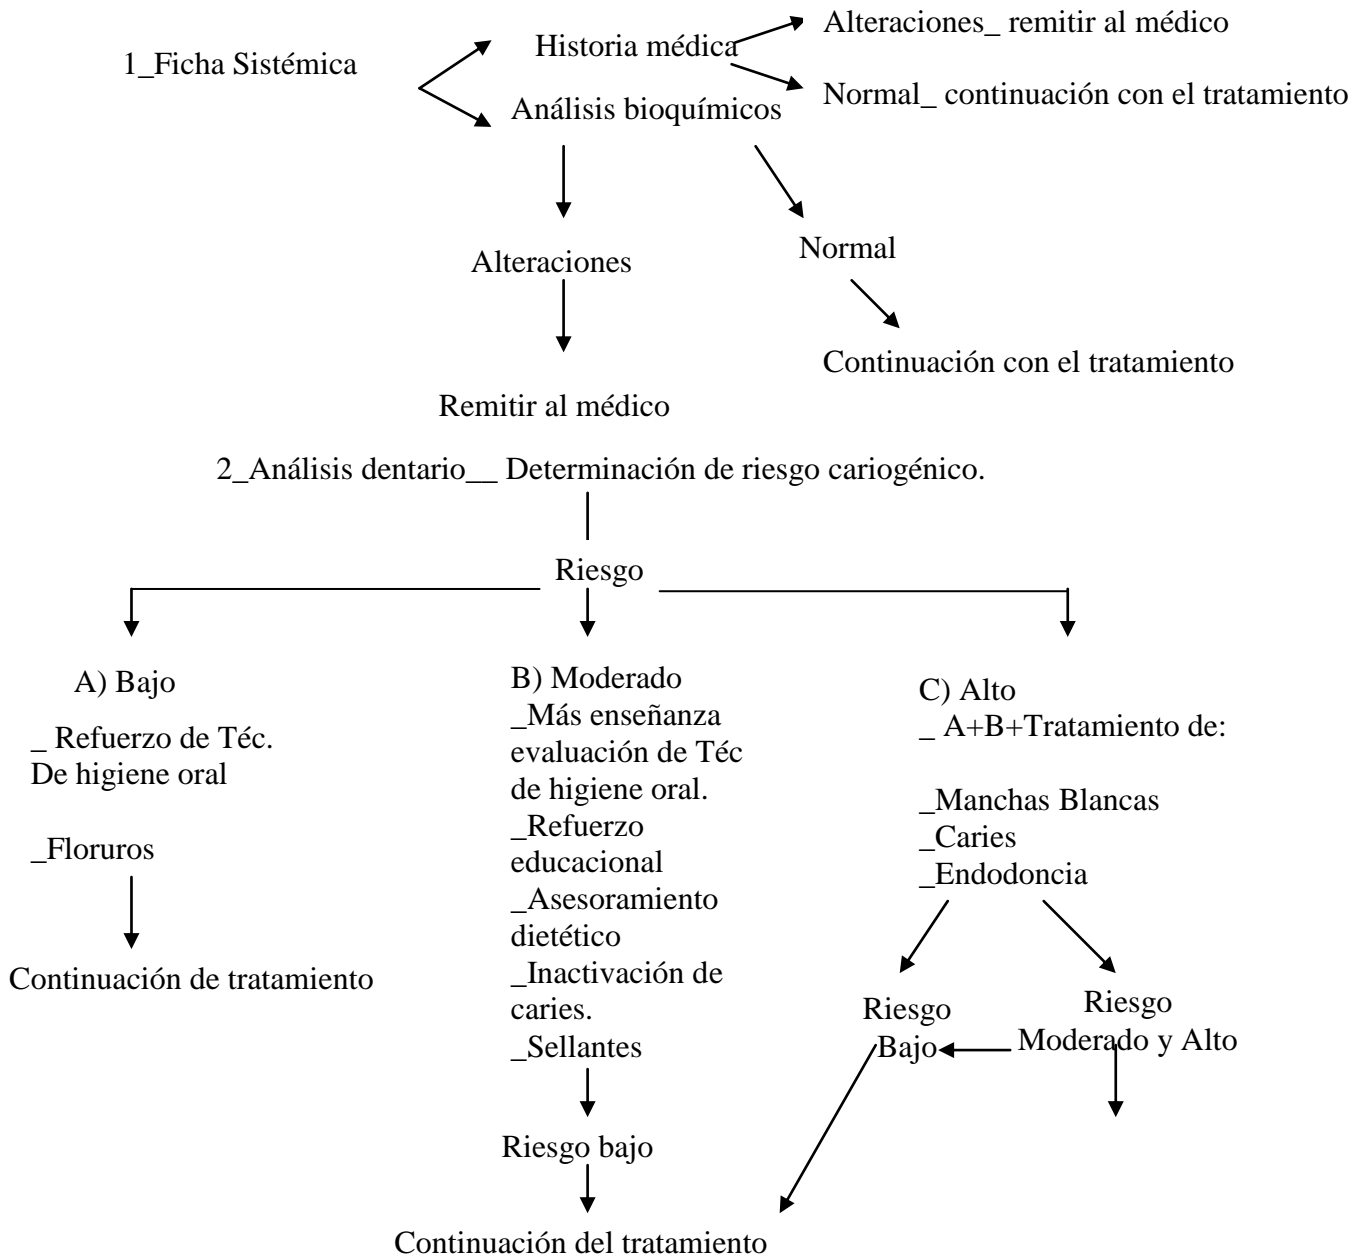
1_Ficha Sistémica

Historia médica

Alteraciones_ remitir al médico

Normal_ continuación con el tratamiento

Análisis bioquímicos

Alteraciones

Normal

Remitir al médico

Continuación con el tratamiento

2_Análisis dentario__ Determinación de riesgo cariogénico.

Riesgo

A) Bajo

_ Refuerzo de Téc. De higiene oral

_Floruros

Continuación de tratamiento

B) Moderado
_Más enseñanza evaluación de Téc de higiene oral.
_Refuerzo educacional
_Asesoramiento dietético
_Inactivación de caries.
_Sellantes

Riesgo bajo

C) Alto
_ A+B+Tratamiento de:

_Manchas Blancas
_Caries
_Endodoncia

Riesgo Bajo

Riesgo Moderado y Alto

Continuación del tratamiento